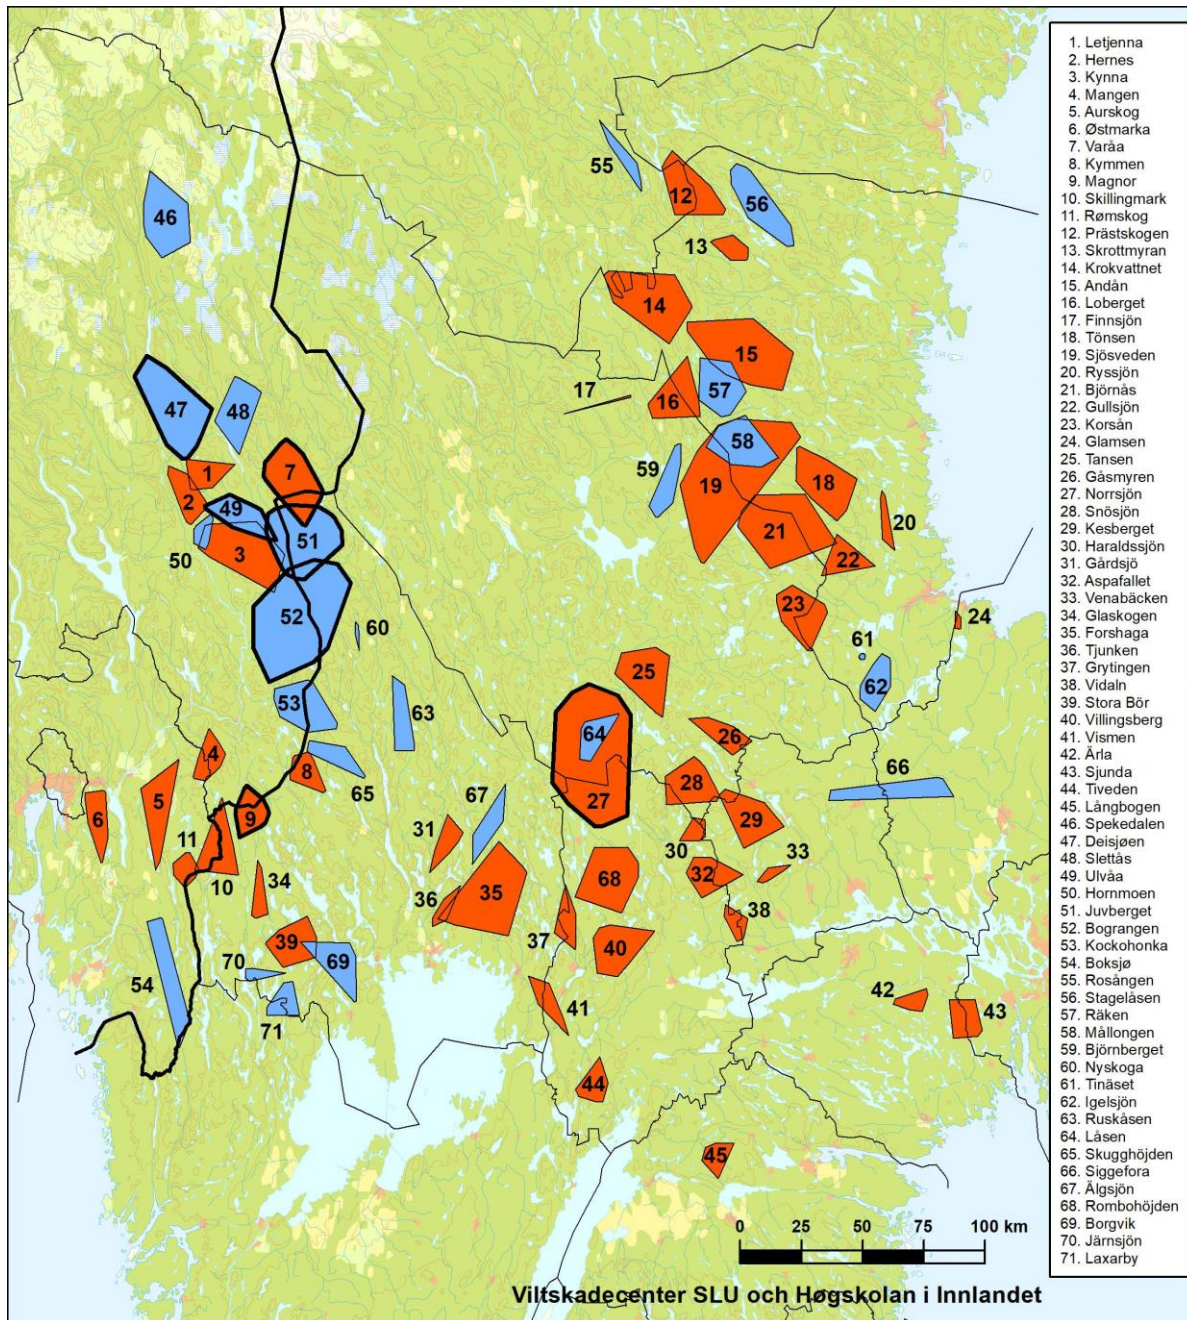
55
12
56
46
13
14
15
17
57
16
47
48
58
59
19
18
7
1
2
49
20
51
21
3
22
50
23
24
52
60
61
25
62
53
63
64
26
66
4
8
65
28
67
27
5
6
9
29
31
11
30
33
10
34
32
68
35
36
38
37
40
39
69
70
54
41
42
43
71
44
45

0
25
50
75
100 km

1. Letjenna
2. Hernes
3. Kynna
4. Mangen
5. Aurskog
6. Østmarka
7. Varåa
8. Kymmen
9. Magnor
10. Skillingmark
11. Rømskog
12. Prästskogen
13. Skrottmyran
14. Krokvattnet
15. Andån
16. Loberget
17. Finnsjön
18. Tönsen
19. Sjösveden
20. Ryssjön
21. Björnås
22. Gullsjön
23. Korsån
24. Glamsen
25. Tansen
26. Gåsmyren
27. Norrsjön
28. Snösjön
29. Kesberget
30. Haraldssjön
31. Gårdsjö
32. Aspafallet
33. Venabäcken
34. Glaskogen
35. Forshaga
36. Tjunken
37. Grytingen
38. Vidaln
39. Stora Bör
40. Villingsberg
41. Vismen
42. Ärla
43. Sjunda
44. Tiveden
45. Långbogen
46. Spekedalen
47. Deisjøen
48. Slettås
49. Ulvåa
50. Hornmoen
51. Juvberget
52. Bograngen
53. Kockohonka
54. Boksjø
55. Rosången
56. Stageläsen
57. Räken
58. Mållongen
59. Björnberget
60. Nyskoga
61. Tinäset
62. Igelsjön
63. Ruskåsen
64. Låsen
65. Skugghöjden
66. Siggefora
67. Älgsjön
68. Rombohöjden
69. Borgvik
70. Järnsjön
71. Laxarby

Viltskadecenter SLU och Høgskolan i Innlandet